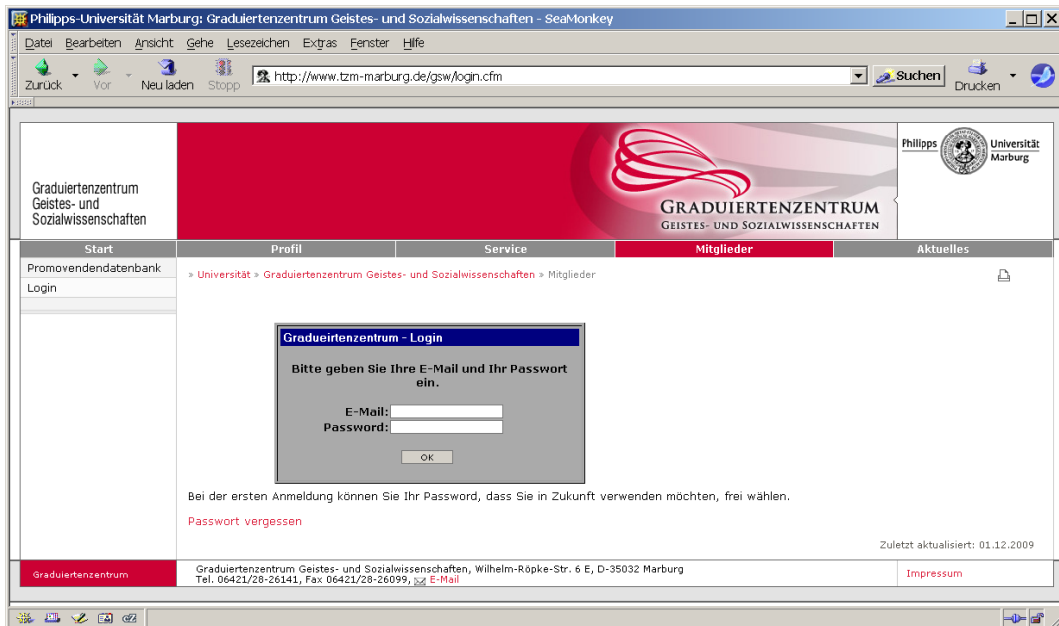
Philipps-Universität Marburg: Graduiertenzentrum Geistes- und Sozialwissenschaften - SeaMonkey

Datei Bearbeiten Ansicht Gehe Lesezeichen Extras Fenster Hilfe

Zurück Vor Neu laden Stopp http://www.tzm-marburg.de/gsw/login.cfm Suchen Drucken

Graduiertenzentrum Geistes- und Sozialwissenschaften

GRADUIERTENZENTRUM GEISTES- UND SOZIALWISSENSCHAFTEN

Philipps Universität Marburg

Start Profil Service Mitglieder Aktuelles

Promovendendatenbank
Login

» Universität » Graduiertenzentrum Geistes- und Sozialwissenschaften » Mitglieder

Gradueirtenzentrum - Login

Bitte geben Sie Ihre E-Mail und Ihr Passwort ein.

E-Mail:
Password:

OK

Bei der ersten Anmeldung können Sie Ihr Password, dass Sie in Zukunft verwenden möchten, frei wählen.

Passwort vergessen

Zuletzt aktualisiert: 01.12.2009

Graduiertenzentrum

Graduiertenzentrum Geistes- und Sozialwissenschaften, Wilhelm-Röpke-Str. 6 E, D-35032 Marburg
Tel. 06421/28-26141, Fax 06421/28-26099, E-Mail

Impressum